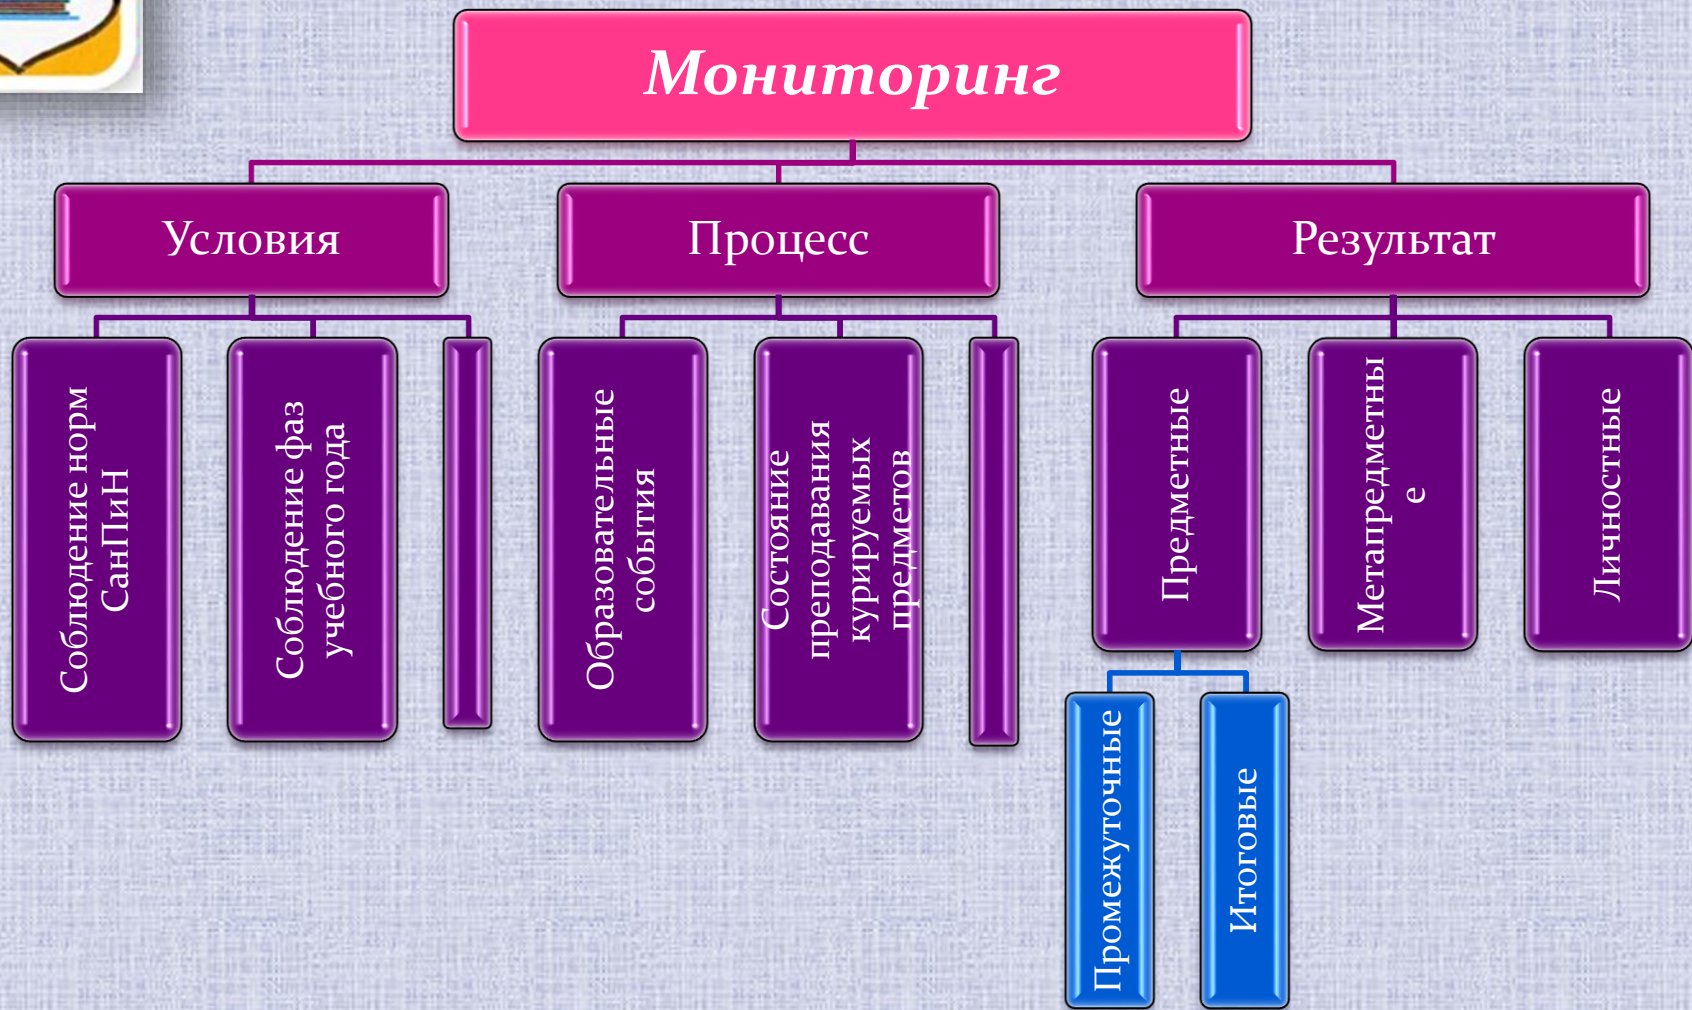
Мониторинг

Условия

Процесс

Результат

Соблюдение норм СанПиН

Соблюдение фаз учебного года

Образовательные события

Состояние преподавания курируемых предметов

Предметные

Метапредметны е

Личностные

Промежуточные

Итоговые